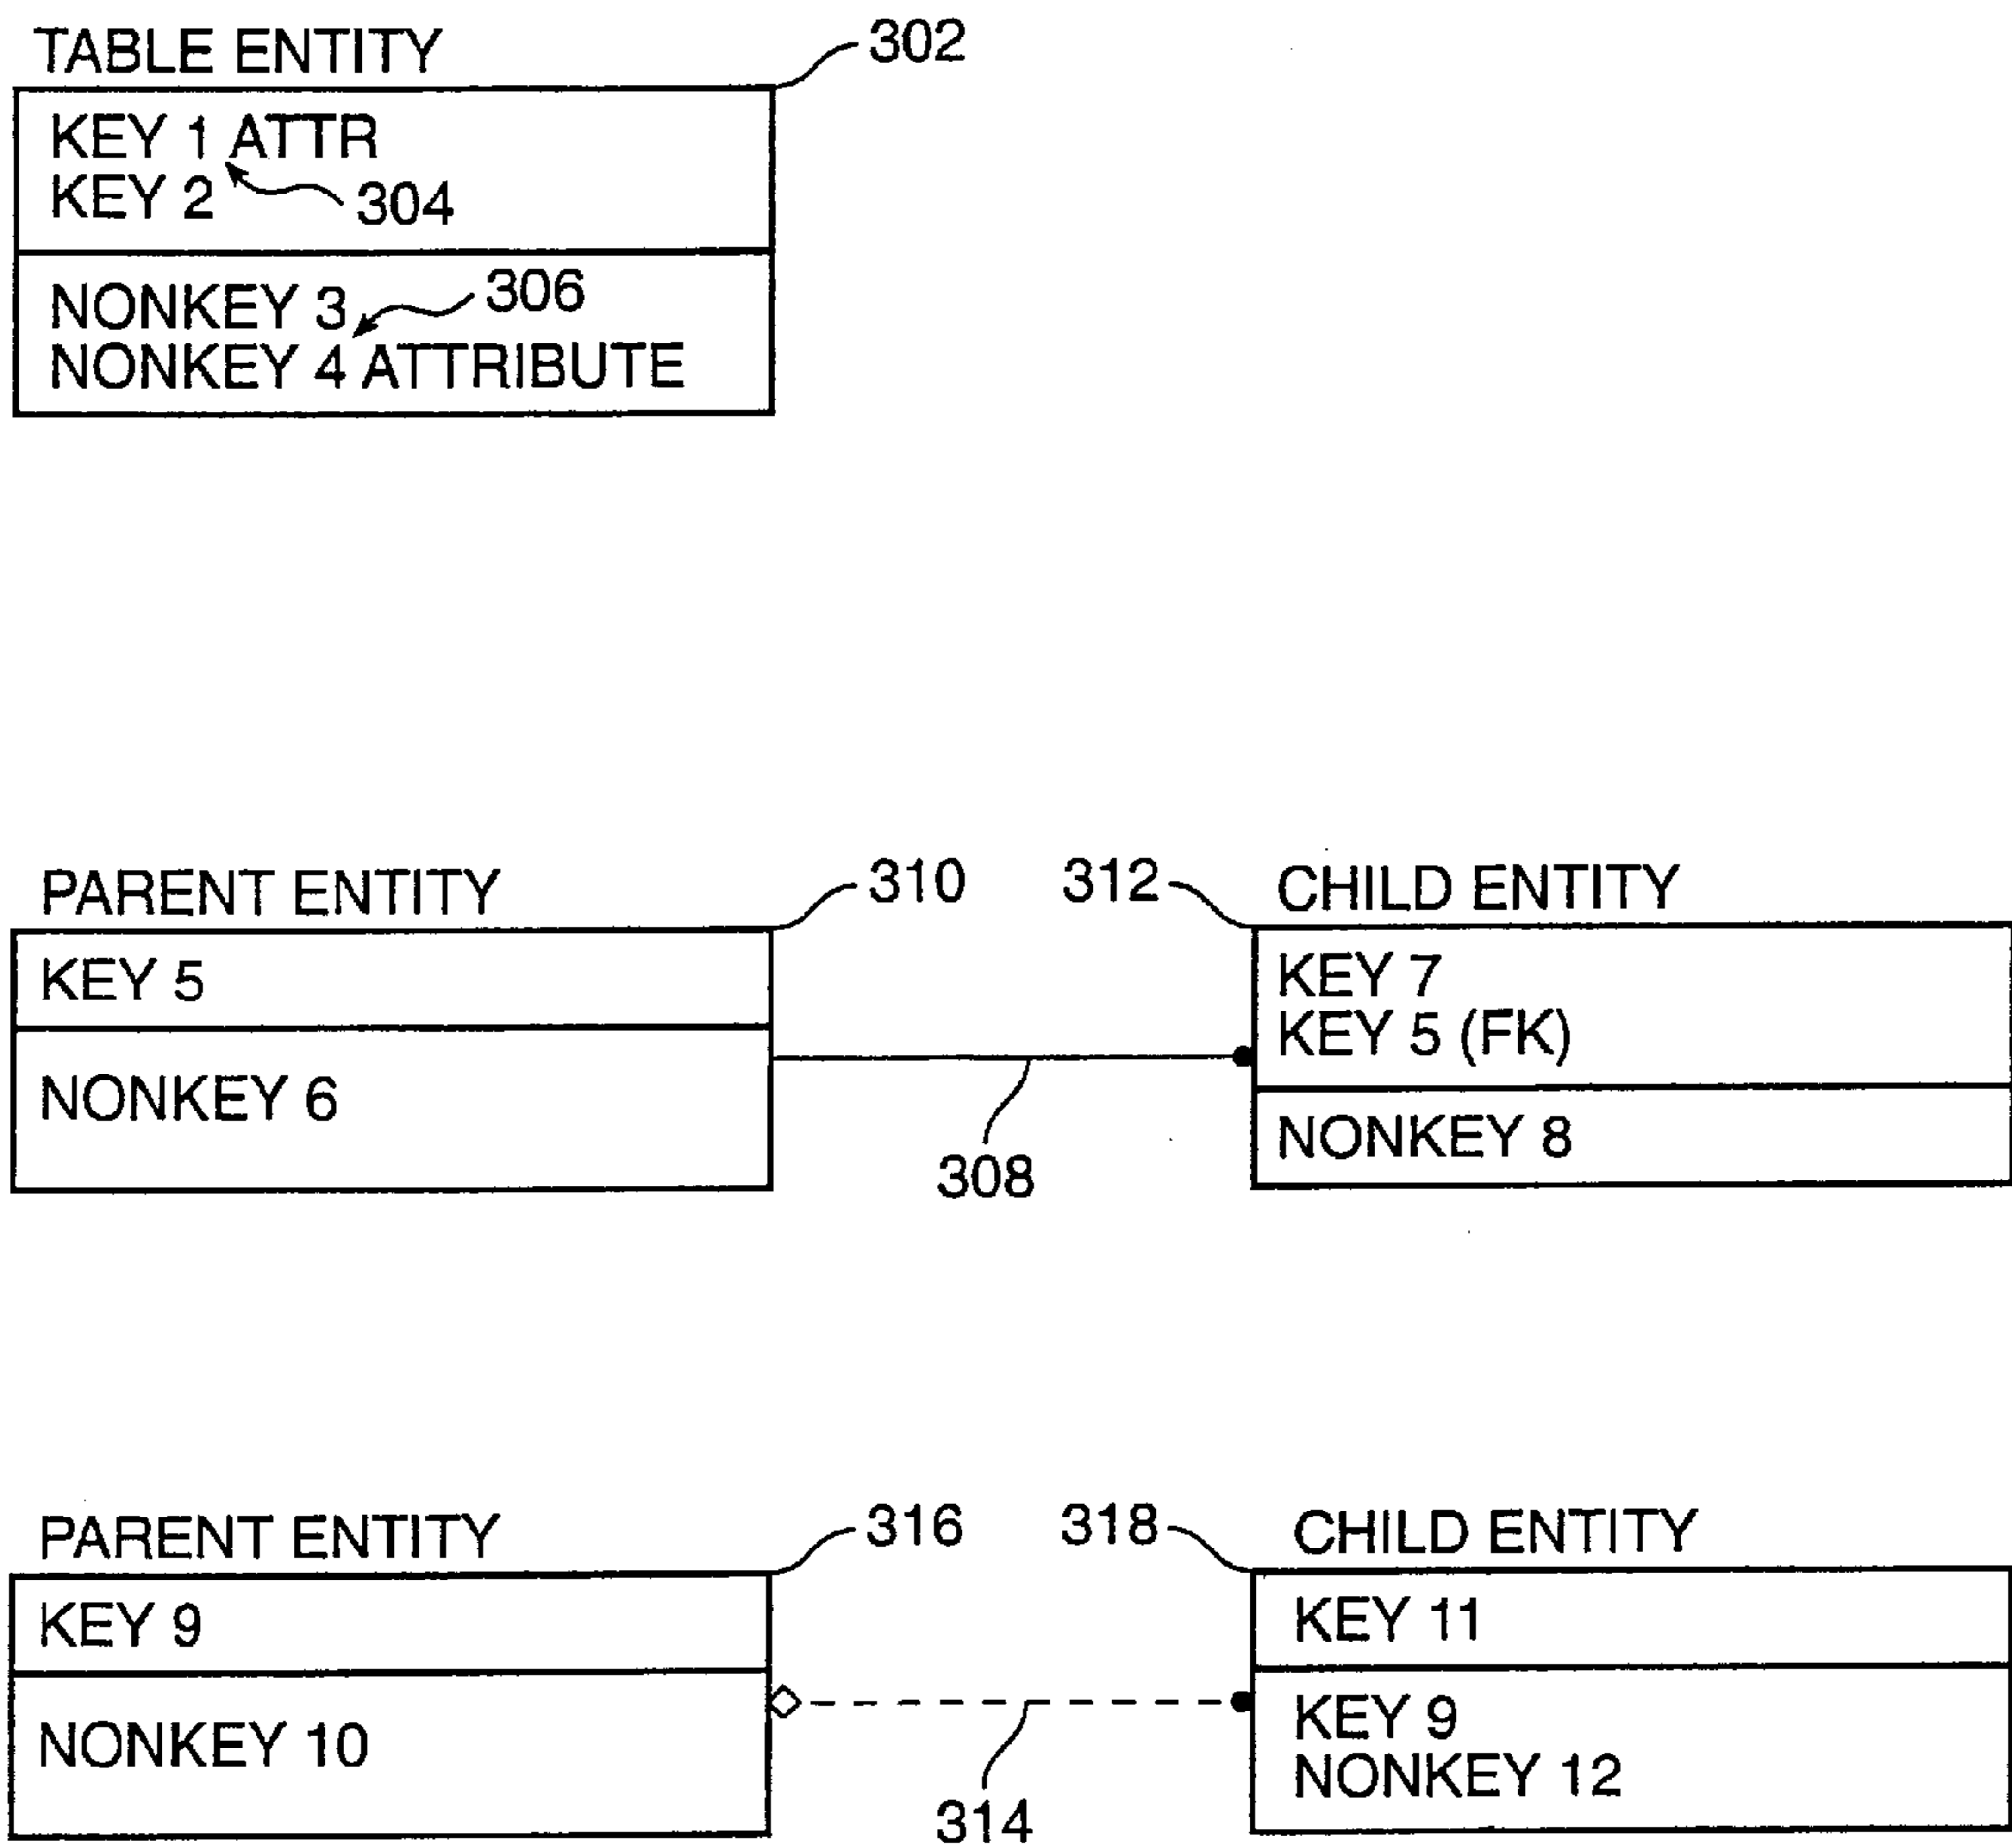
TABLE ENTITY
302

KEY 1 ATTR
KEY 2
304

NONKEY 3
306
NONKEY 4 ATTRIBUTE

PARENT ENTITY
310
312
CHILD ENTITY

KEY 5

NONKEY 6

KEY 7
KEY 5 (FK)

NONKEY 8

308

PARENT ENTITY
316
318
CHILD ENTITY

KEY 9

NONKEY 10

KEY 11

KEY 9
NONKEY 12

314